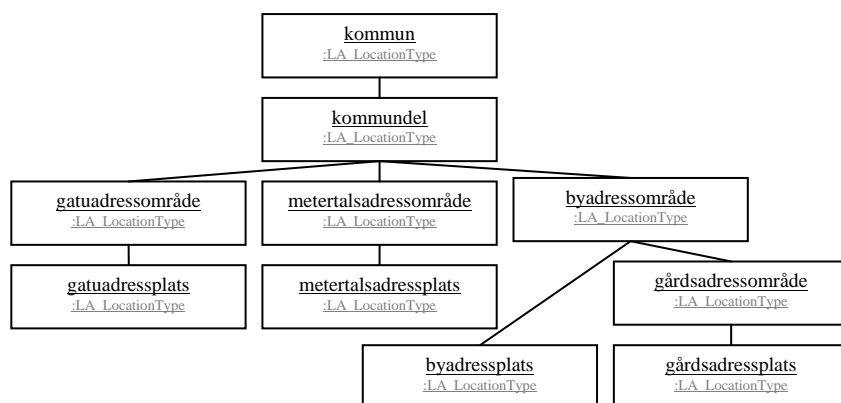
kommun
:LA_LocationType

kommundel
:LA_LocationType

gatuadressområde
:LA_LocationType

metertalsadressområde
:LA_LocationType

byadressområde
:LA_LocationType

gatuadressplats
:LA_LocationType

metertalsadressplats
:LA_LocationType

gårdsadressområde
:LA_LocationType

byadressplats
:LA_LocationType

gårdsadressplats
:LA_LocationType